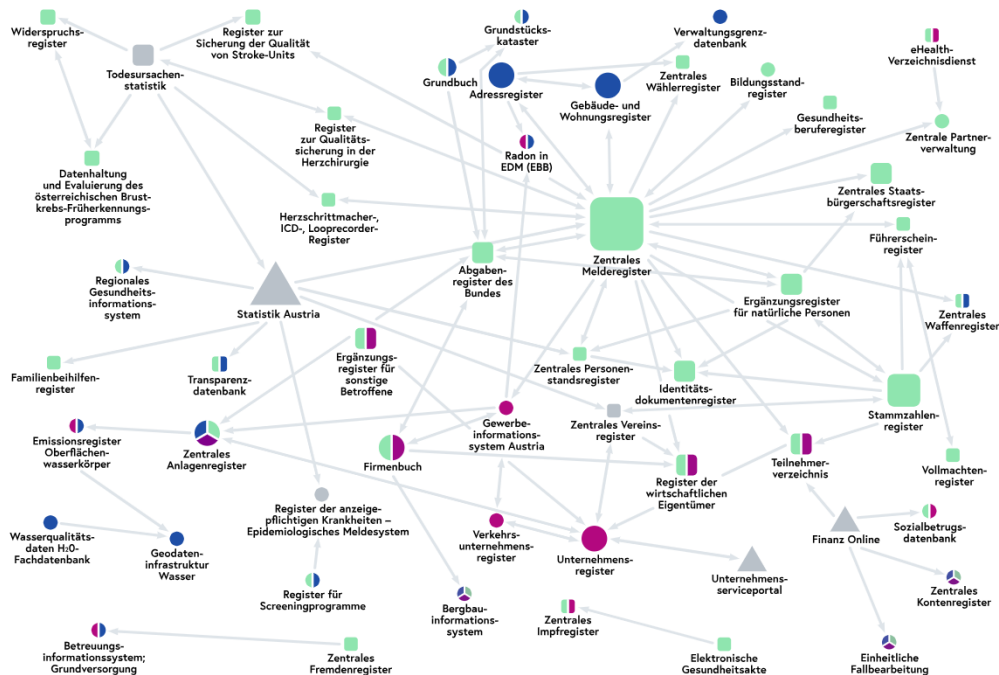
Widerspruchsregister

Register zur Sicherung der Qualität von Stroke-Units

Todesursachenstatistik

Grundstückskataster

Grundbuch

Adressregister

Verwaltungsgrenzdatenbank

Gebäude- und Wohnungsregister

Zentrales Wählerregister

Bildungsstandregister

eHealth-Verzeichnisdienst

Zentrale Partnerverwaltung

Gesundheitsberuferegister

Register zur Qualitätssicherung in der Herzchirurgie

Radon in EDM (EBB)

Datenhaltung und Evaluierung des österreichischen Brustkrebs-Früherkennungsprogramms

Herzschrittmacher-, ICD-, Looprecorder-Register

Zentrales Melderegister

Zentrales Staatsbürgerschaftsregister

Führerscheinregister

Abgabenregister des Bundes

Regionales Gesundheitsinformationssystem

Statistik Austria

Ergänzungsregister für natürliche Personen

Zentrales Waffenregister

Familienbeihilfenregister

Transparenzdatenbank

Ergänzungsregister für sonstige Betroffene

Zentrales Personenstandsregister

Identitätsdokumentenregister

Stammzahlenregister

Emissionsregister Oberflächenwasserkörper

Zentrales Anlagenregister

Gewerbeinformationssystem Austria

Zentrales Vereinsregister

Firmenbuch

Teilnehmerverzeichnis

Vollmachtenregister

Register der wirtschaftlichen Eigentümer

Register der anzeigepflichtigen Krankheiten – Epidemiologisches Meldesystem

Wasserqualitätsdaten H₂0-Fachdatenbank

Geodateninfrastruktur Wasser

Verkehrsunternehmensregister

Unternehmensregister

Finanz Online

Sozialbetrugsdatenbank

Unternehmensserviceportal

Register für Screeningprogramme

Bergbauinformationssystem

Zentrales Kontenregister

Zentrales Impfregister

Betreuungsinformationssystem; Grundversorgung

Zentrales Fremdenregister

Elektronische Gesundheitsakte

Einheitliche Fallbearbeitung